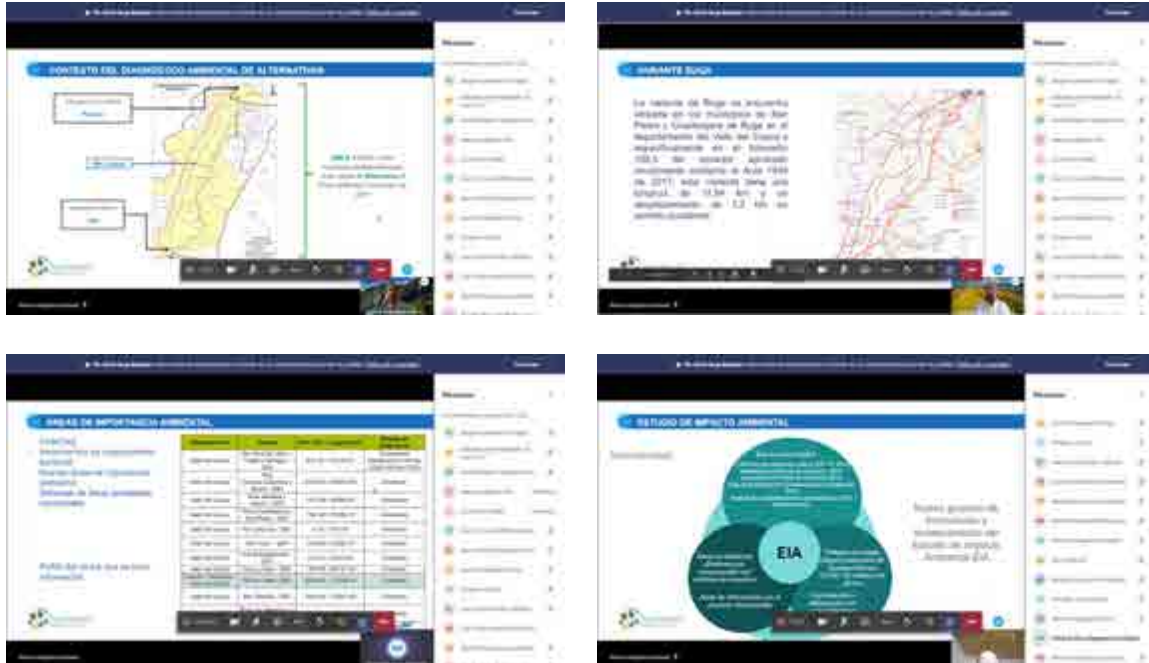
CONTEXTO DEL DIAGNÓSTICO AMBIENTAL DE ALTERNATIVAS

Personas

VARIANTE BUGA

La variante de Buga se encuentra ubicada en los municipios de San Pedro y Guadalajara de Buga en el departamento del Valle del Cauca y específicamente en el Subtramo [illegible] del proyecto aprobado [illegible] de 2017, esta variante tiene una longitud de 11,94 km y un desplazamiento de 1,2 km en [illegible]

Personas

ÁREAS DE IMPORTANCIA AMBIENTAL

Personas

ESTUDIO DE IMPACTO AMBIENTAL

EIA

Personas